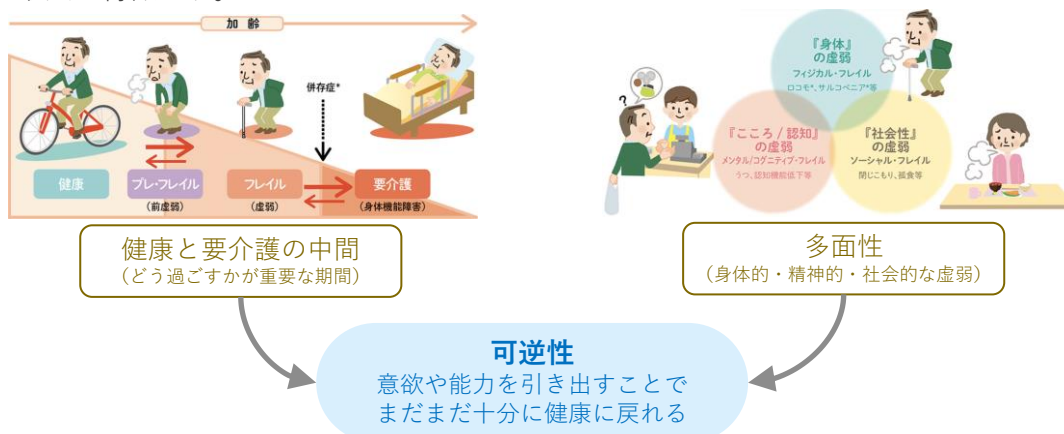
加齢

併存症*

健康

プレ・フレイル
（前虚弱）

フレイル
（虚弱）

要介護
（身体機能障害）

『身体』
の虚弱
フィジカル・フレイル
ロコモ*、サルコペニア*等

『こころ／認知』
の虚弱
メンタル/コグニティブ・フレイル
うつ、認知機能低下等

『社会性』
の虚弱
ソーシャル・フレイル
閉じこもり、孤食等

健康と要介護の中間
（どう過ごすかが重要な期間）

多面性
（身体的・精神的・社会的な虚弱）

可逆性
意欲や能力を引き出すことで
まだまだ十分に健康に戻れる